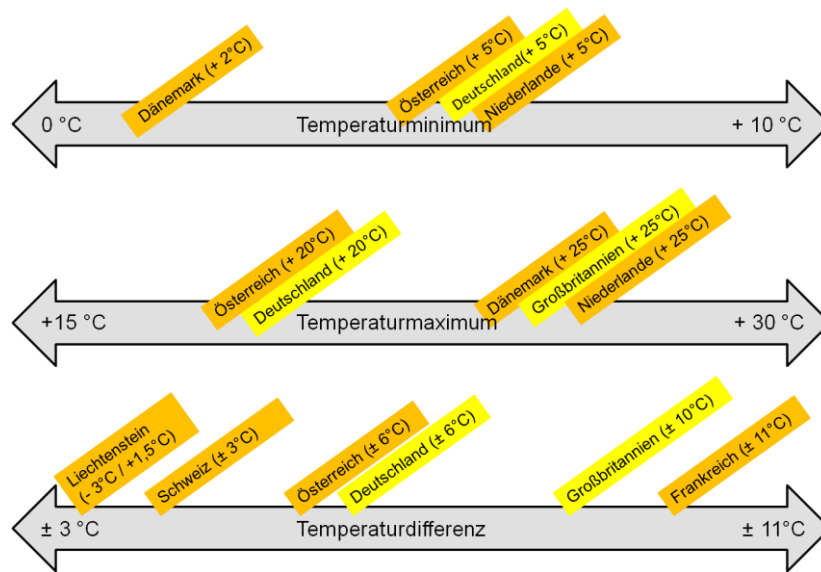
Dänemark (+ 2°C)

Österreich (+ 5°C)

Deutschland(+ 5°C)

Niederlande (+ 5°C)

0 °C

Temperaturminimum

+ 10 °C

Österreich (+ 20°C)

Deutschland (+ 20°C)

Dänemark (+ 25°C)

Großbritannien (+ 25°C)

Niederlande (+ 25°C)

+15 °C

Temperaturmaximum

+ 30 °C

Liechtenstein (- 3°C / +1,5°C)

Schweiz (± 3°C)

Österreich (± 6°C)

Deutschland (± 6°C)

Großbritannien (± 10°C)

Frankreich (± 11°C)

± 3 °C

Temperaturdifferenz

± 11°C